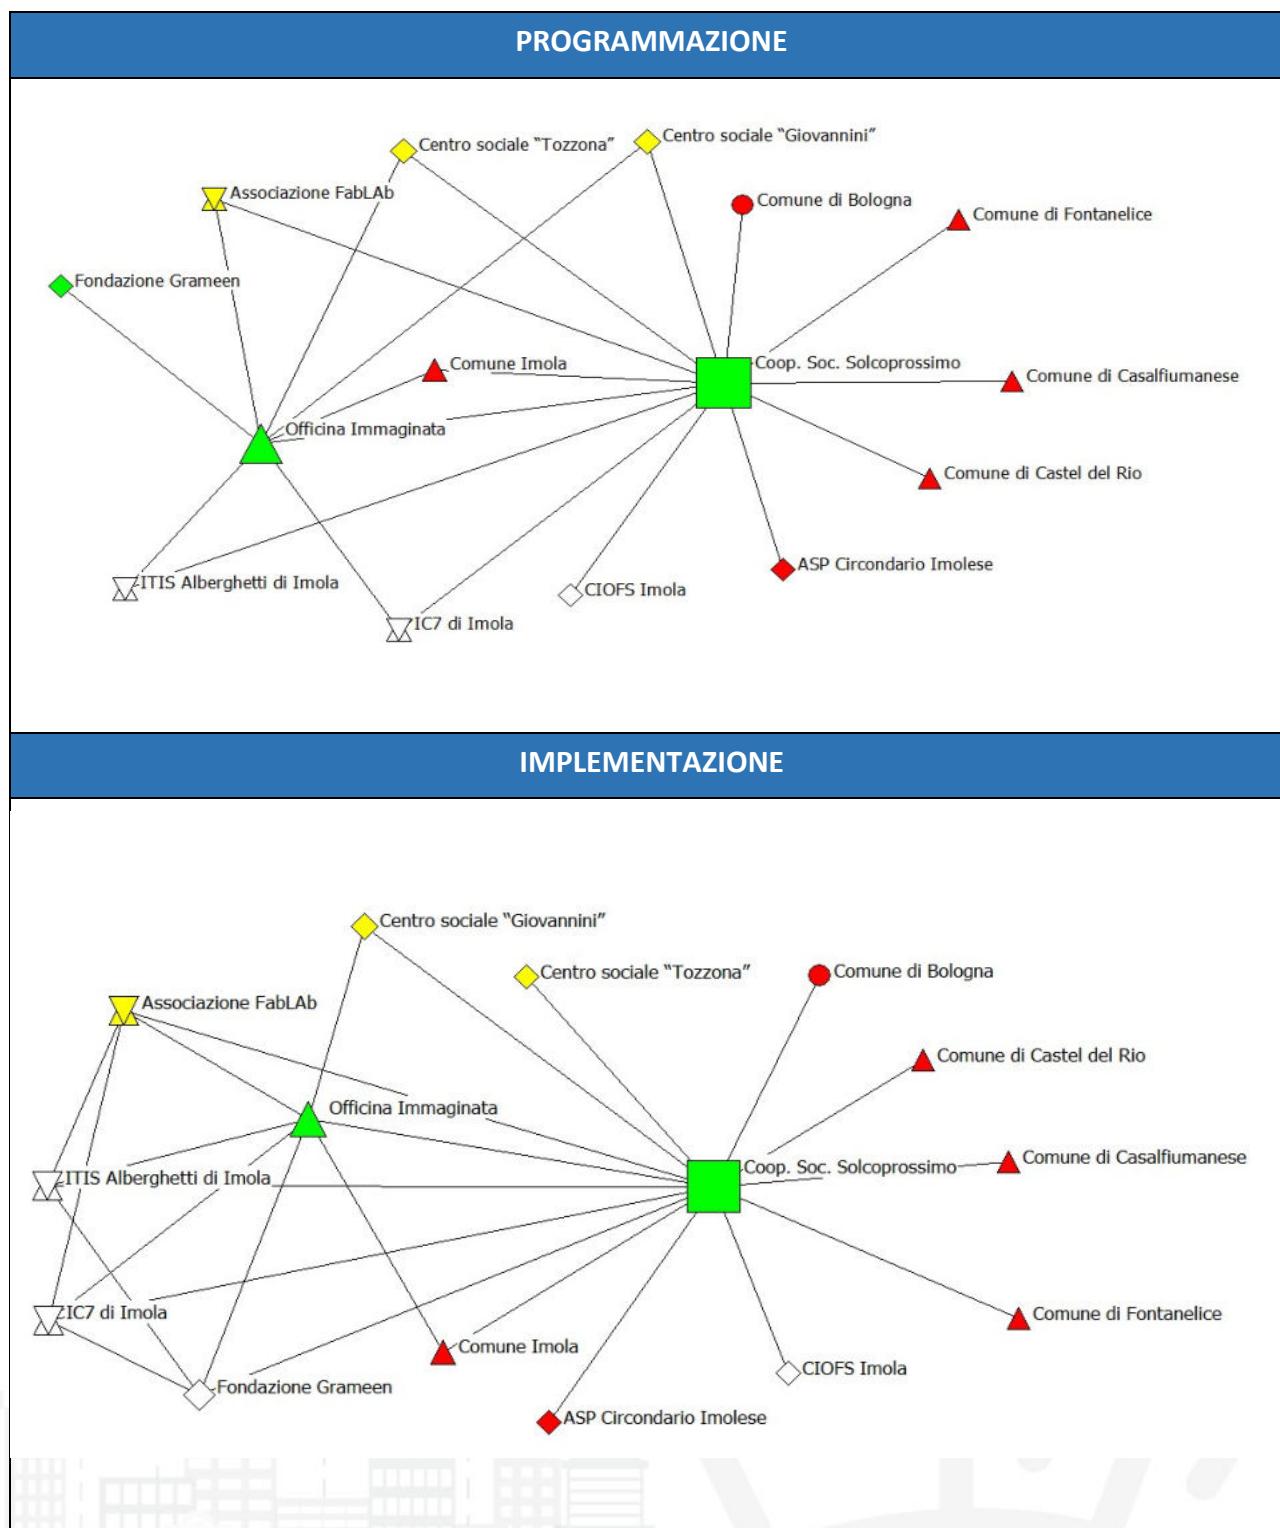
PROGRAMMAZIONE

Centro sociale "Tozzona"
Centro sociale "Giovannini"
Associazione FabLAb
Comune di Bologna
Comune di Fontanelice
Fondazione Grameen
Comune Imola
Coop. Soc. Solcoprossimo
Comune di Casalfiumanese
Officina Immaginata
Comune di Castel del Rio
ITIS Alberghetti di Imola
ASP Circondario Imolese
CIOFS Imola
IC7 di Imola

IMPLEMENTAZIONE

Centro sociale "Giovannini"
Centro sociale "Tozzona"
Comune di Bologna
Associazione FabLAb
Comune di Castel del Rio
Officina Immaginata
ITIS Alberghetti di Imola
Coop. Soc. Solcoprossimo
Comune di Casalfiumanese
IC7 di Imola
Comune di Fontanelice
Comune Imola
CIOFS Imola
Fondazione Grameen
ASP Circondario Imolese